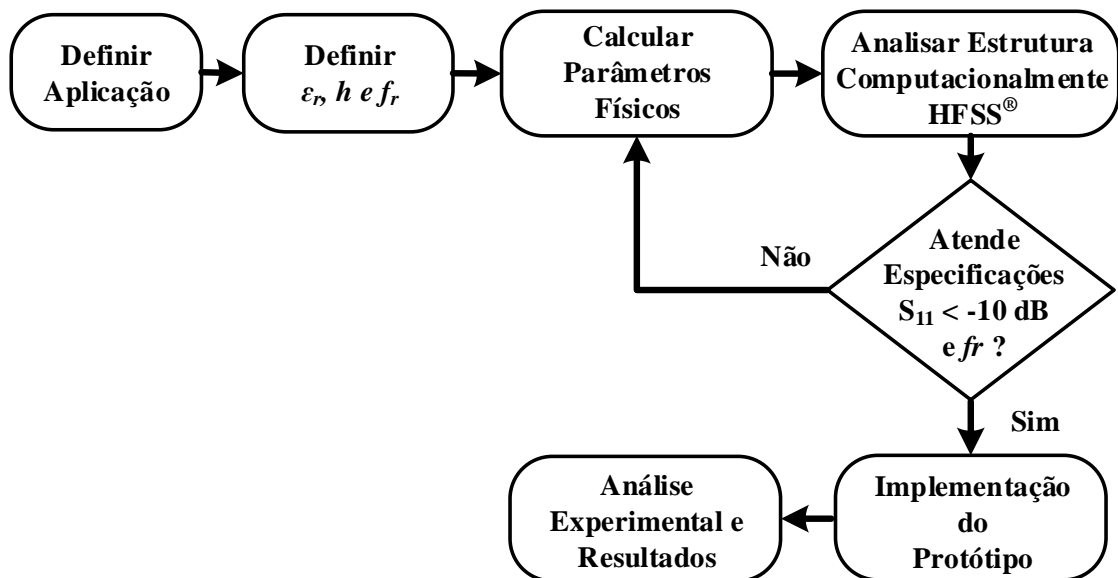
Definir Aplicação

Definir $\varepsilon_r$, $h$ e $f_r$

Calcular Parâmetros Físicos

Analisar Estrutura Computacionalmente HFSS®

Não

Atende Especificações $S_{11}$ < -10 dB e $fr$ ?

Sim

Implementação do Protótipo

Análise Experimental e Resultados